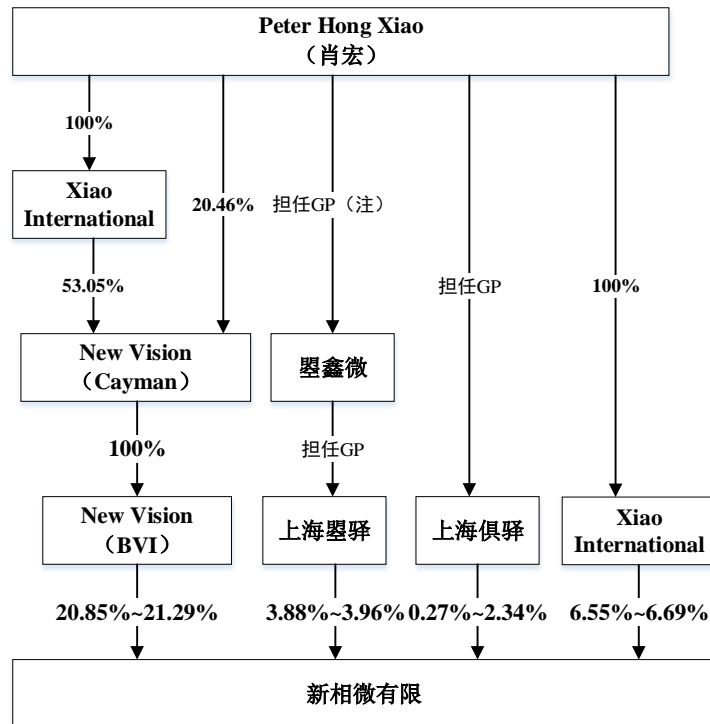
Peter Hong Xiao
（肖宏）

100%

Xiao International

20.46%

担任GP（注）

担任GP

100%

53.05%

New Vision（Cayman）

曌鑫微

100%

担任GP

New Vision（BVI）

上海曌驿

上海俱驿

Xiao International

20.85%~21.29%

3.88%~3.96%

0.27%~2.34%

6.55%~6.69%

新相微有限